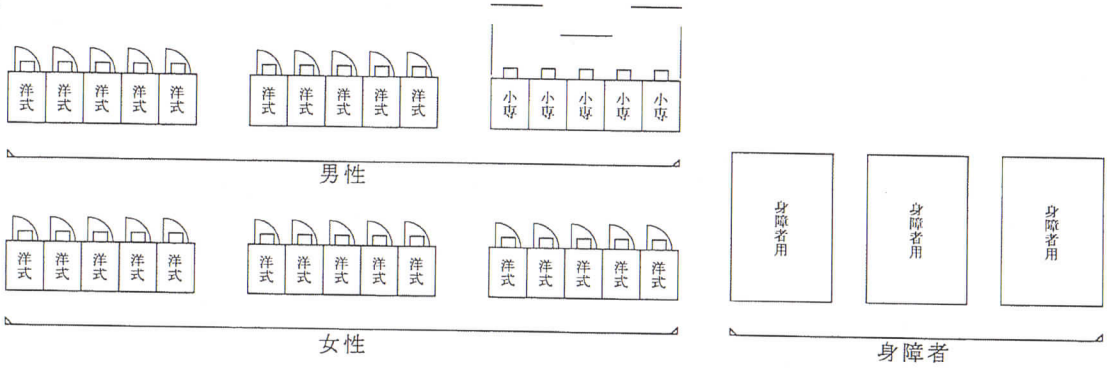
洋式 洋式 洋式 洋式 洋式

洋式 洋式 洋式 洋式 洋式

小専 小専 小専 小専 小専

男性

洋式 洋式 洋式 洋式 洋式

洋式 洋式 洋式 洋式 洋式

洋式 洋式 洋式 洋式 洋式

女性

身障者用 身障者用 身障者用

身障者